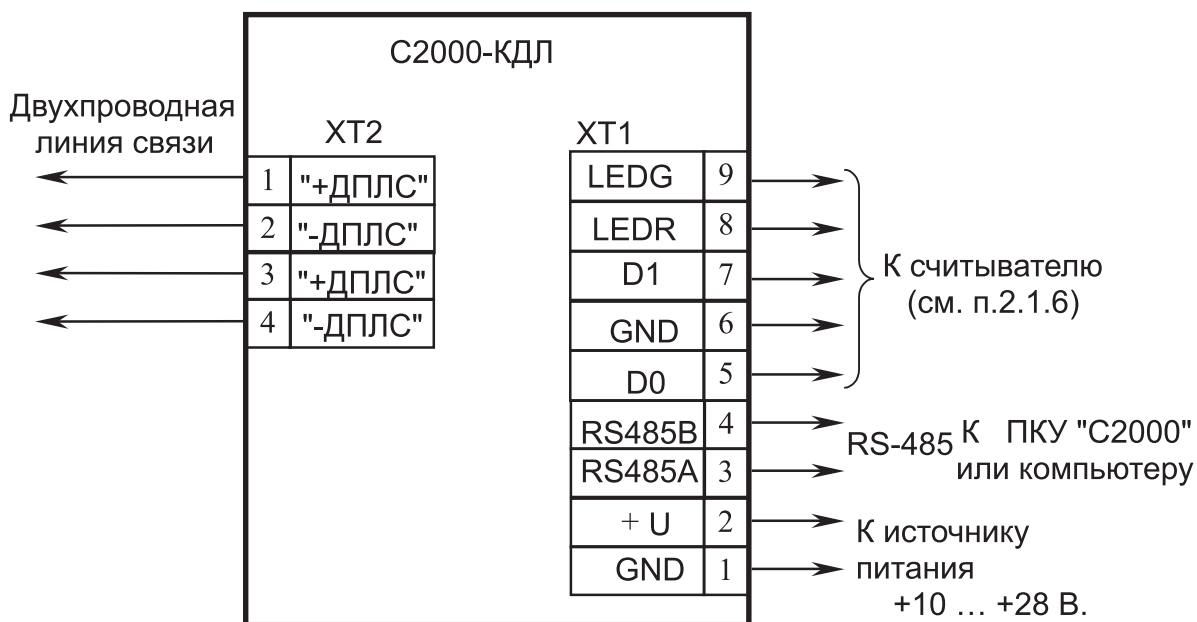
С2000-КДЛ

Двухпроводная линия связи

ХТ2

| 1 | "+ДПЛС" |
|---|---|
| 2 | "-ДПЛС" |
| 3 | "+ДПЛС" |
| 4 | "-ДПЛС" |

ХТ1

| LEDG | 9 |
|---|---|
| LEDR | 8 |
| D1 | 7 |
| GND | 6 |
| D0 | 5 |
| RS485B | 4 |
| RS485A | 3 |
| + U | 2 |
| GND | 1 |

К считывателю (см. п.2.1.6)

RS-485 К ПКУ "С2000" или компьютеру

К источнику питания +10 … +28 В.